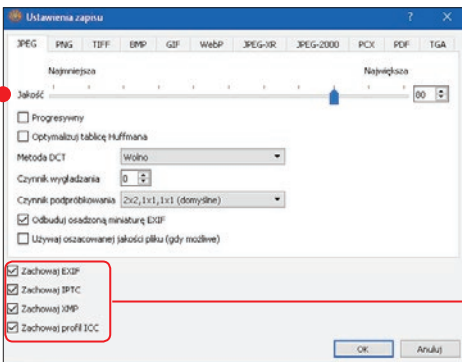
Ustawienia zapisu

?

JPEG PNG TIFF BMP GIF WebP JPEG-XR JPEG-2000 PCX PDF TGA

Najmniejsza

Największa

Jakość

80

Progresywny

Optymalizuj tablicę Huffmana

Metoda DCT

Wolno

Czynnik wygładzania

0

Czynnik podpróbkowania

2x2,1x1,1x1 (domyślne)

Odbuduj osadzoną miniaturę EXIF

Używaj oszacowanej jakości pliku (gdy możliwe)

Zachowaj EXIF

Zachowaj IPTC

Zachowaj XMP

Zachowaj profil ICC

OK

Anuluj